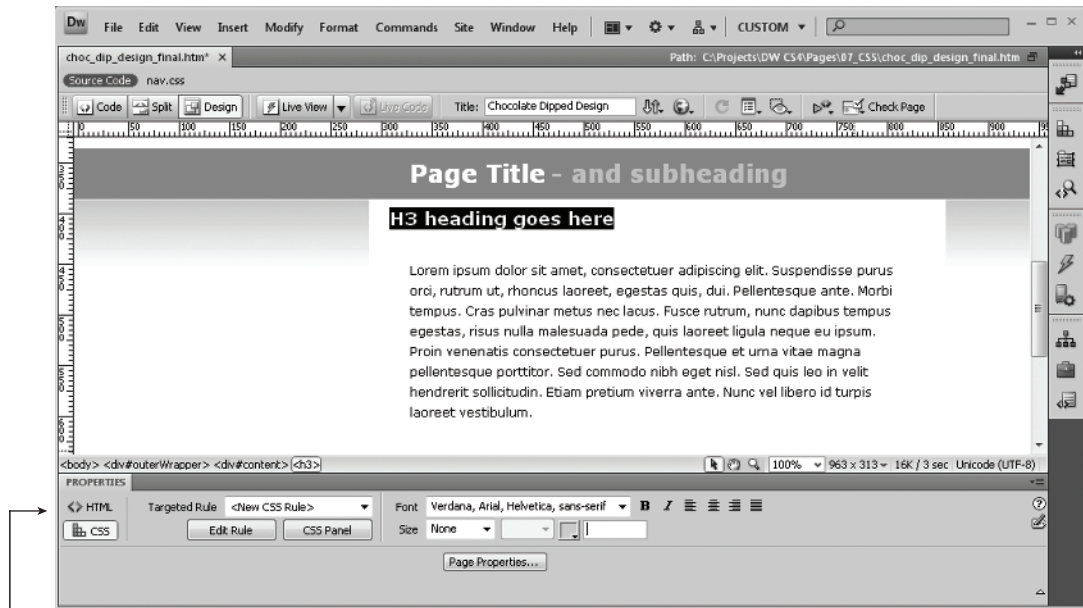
Dw File Edit View Insert Modify Format Commands Site Window Help CUSTOM

choc_dip_design_final.htm* ×

Path: C:\Projects\DW CS4\Pages\07_CSS\choc_dip_design_final.htm

Source Code nav.css

Code Split Design Live View Live Code Title: Chocolate Dipped Design Check Page

0 50 100 150 200 250 300 350 400 450 500 550 600 650 700 750 800 850 900

Page Title - and subheading

H3 heading goes here

Lorem ipsum dolor sit amet, consectetuer adipiscing elit. Suspendisse purus orci, rutrum ut, rhoncus laoreet, egestas quis, dui. Pellentesque ante. Morbi tempus. Cras pulvinar metus nec lacus. Fusce rutrum, nunc dapibus tempus egestas, risus nulla malesuada pede, quis laoreet ligula neque eu ipsum. Proin venenatis consectetuer purus. Pellentesque et urna vitae magna pellentesque porttitor. Sed commodo nibh eget nisl. Sed quis leo in velit hendrerit sollicitudin. Etiam pretium viverra ante. Nunc vel libero id turpis laoreet vestibulum.

<body> <div#outerWrapper> <div#content> <h3>

100% 963 x 313 16K / 3 sec Unicode (UTF-8)

PROPERTIES

<> HTML Targeted Rule <New CSS Rule> Font Verdana, Arial, Helvetica, sans-serif B I

CSS Edit Rule CSS Panel Size None

Page Properties...